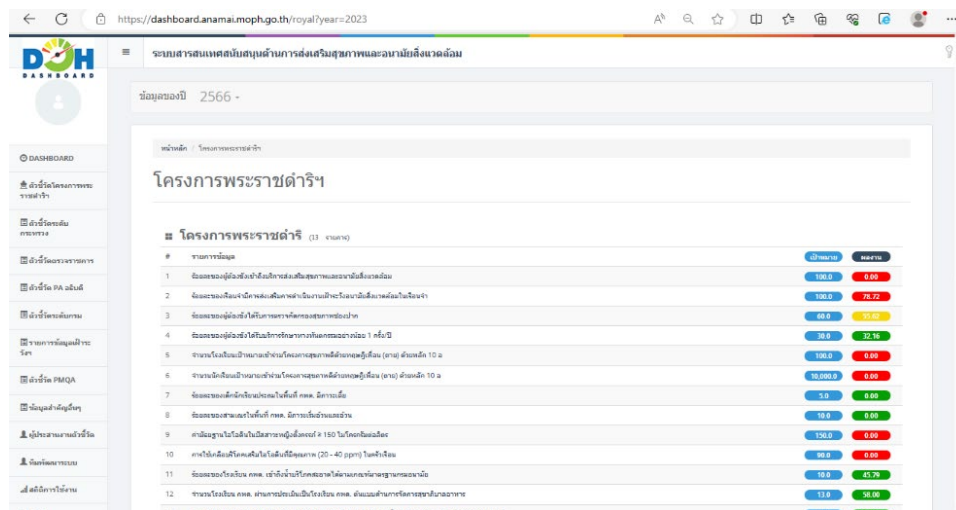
https://dashboard.anamai.moph.go.th/royal?year=2023

DOH DASHBOARD

ระบบสารสนเทศสนับสนุนด้านการส่งเสริมสุขภาพและอนามัยสิ่งแวดล้อม

ข้อมูลของปี 2566

DASHBOARD
ตัวชี้วัดโครงการพระราชดำริฯ
ตัวชี้วัดระดับกระทรวง
ตัวชี้วัดตรวจราชการ
ตัวชี้วัด PA อธิบดี
ตัวชี้วัดระดับกรม
รายการข้อมูลฝ่ากระวัง
ตัวชี้วัด PMQA
ข้อมูลสำคัญอื่นๆ
ผู้ประสานงานตัวชี้วัด
ทีมพัฒนาระบบ
สถิติการใช้งาน

หน้าหลัก / โครงการพระราชดำริฯ

โครงการพระราชดำริฯ

โครงการพระราชดำริ (13 รายการ)

| # | รายการข้อมูล | เป้าหมาย | ผลงาน |
|---|---|---|---|
| 1 | ร้อยละของผู้ต้องขังเข้าถึงบริการส่งเสริมสุขภาพและอนามัยสิ่งแวดล้อม | 100.0 | 0.00 |
| 2 | ร้อยละของเรือนจำมีการส่งเสริมการดำเนินงานเฝ้าระวังอนามัยสิ่งแวดล้อมในเรือนจำ | 100.0 | 78.72 |
| 3 | ร้อยละของผู้ต้องขังได้รับการตรวจคัดกรองสุขภาพช่องปาก | 60.0 | 55.62 |
| 4 | ร้อยละของผู้ต้องขังได้รับบริการทันตกรรมอย่างน้อย 1 ครั้ง/ปี | 30.0 | 32.16 |
| 5 | จำนวนโรงเรียนเป้าหมายเข้าร่วมโครงการสุขภาพดีด้วยพฤติกรรม (อาส) ด้วยหลัก 10 ล | 100.0 | 0.00 |
| 6 | จำนวนนักเรียนเป้าหมายเข้าร่วมโครงการสุขภาพดีด้วยพฤติกรรม (อาส) ด้วยหลัก 10 ล | 10,000.0 | 0.00 |
| 7 | ร้อยละของเด็กนักเรียนประถมในพื้นที่ กพด. มีภาวะเตี้ย | 5.0 | 0.00 |
| 8 | ร้อยละของสามเณรในพื้นที่ กพด. มีภาวะเริ่มอ้วนและอ้วน | 10.0 | 0.00 |
| 9 | ค่ามัธยฐานไอโอดีนในปัสสาวะหญิงตั้งครรภ์ ≥ 150 ไมโครกรัมต่อลิตร | 150.0 | 0.00 |
| 10 | ค่าไปเกลือเสริมไอโอดีนที่มีคุณภาพ (20 - 40 ppm) ในครัวเรือน | 90.0 | 0.00 |
| 11 | ร้อยละของโรงเรียน กพด. เข้าถึงน้ำบริโภคสะอาดได้ตามเกณฑ์มาตรฐานกรมอนามัย | 10.0 | 45.79 |
| 12 | จำนวนโรงเรียน กพด. ผ่านการประเมินโรงเรียน กพด. ต้นแบบด้านการจัดการสุขาภิบาลอาหาร | 13.0 | 58.00 |